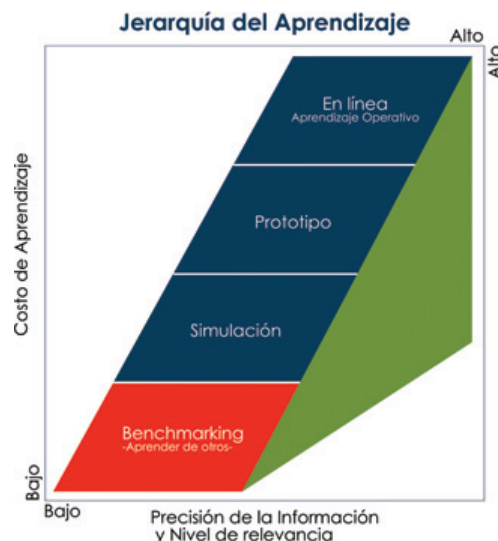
Jerarquía del Aprendizaje

Alto

Alto

En línea
Aprendizaje Operativo

Prototipo

Simulación

Benchmarking
-Aprender de otros-

Costo de Aprendizaje

Bajo

Bajo

Precisión de la Información
y Nivel de relevancia